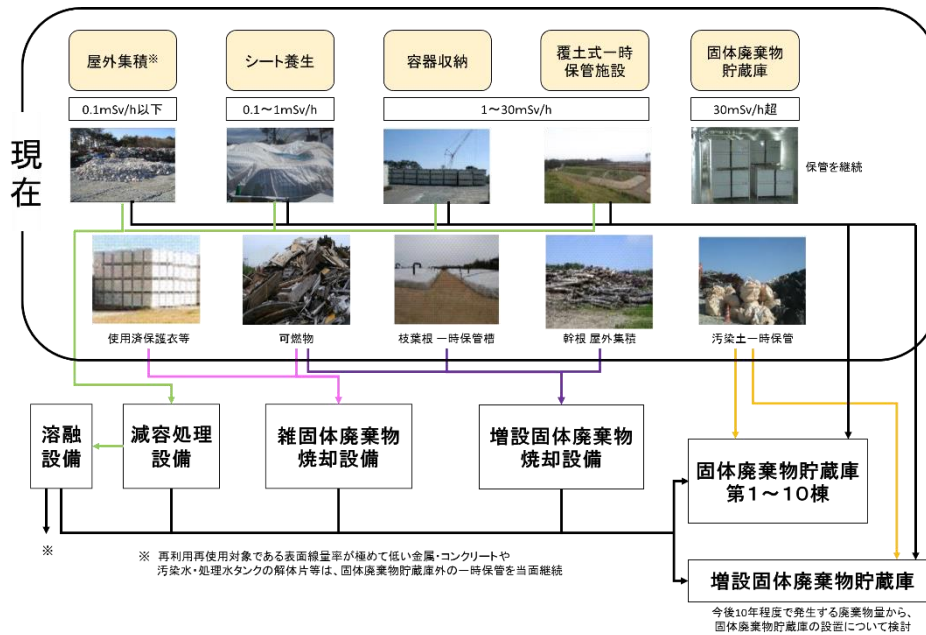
現在

屋外集積※

シート養生

容器収納

覆土式一時保管施設

固体廃棄物貯蔵庫

0.1mSv/h以下

0.1～1mSv/h

1～30mSv/h

30mSv/h超

保管を継続

使用済保護衣等

可燃物

枝葉根 一時保管槽

幹根 屋外集積

汚染土一時保管

溶融設備

減容処理設備

雑固体廃棄物焼却設備

増設固体廃棄物焼却設備

固体廃棄物貯蔵庫第1～10棟

※

※ 再利用再使用対象である表面線量率が極めて低い金属・コンクリートや汚染水・処理水タンクの解体片等は、固体廃棄物貯蔵庫外の一時保管を当面継続

増設固体廃棄物貯蔵庫

今後10年程度で発生する廃棄物量から、固体廃棄物貯蔵庫の設置について検討